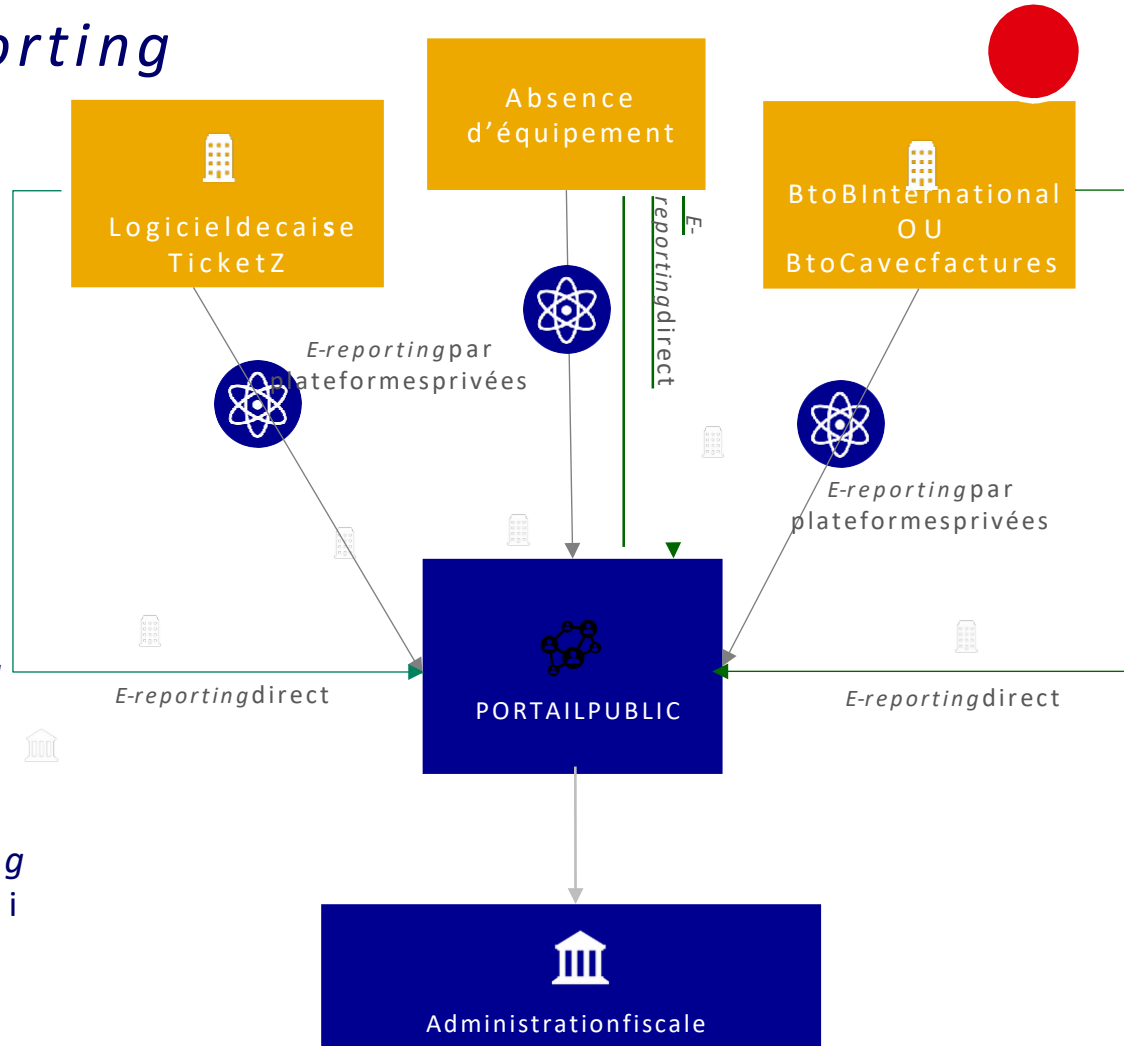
orting

Logicieldecaise TicketZ

Absence d’équipement

BtoBInternational OU BtoCavecfactures

E-reportingdirect

E-reportingpar plateformesprivées

E-reportingpar plateformesprivées

PORTAILPUBLIC

E-reportingdirect

E-reportingdirect

g
i

Administrationfiscale